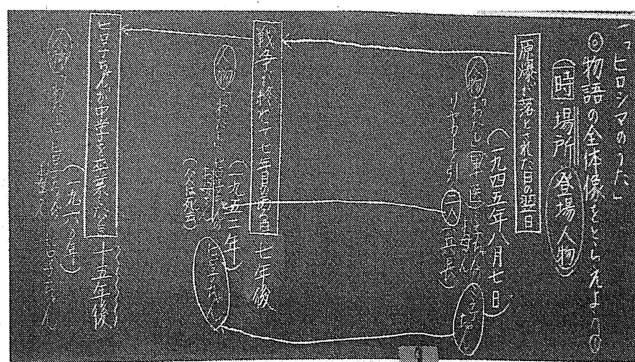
ヒロシマのうた

◎物語の全体像をとらえよう◎

時　場所　登場人物

原爆が落とされた日の翌日

（一九四五年八月七日）

今　わたし（軍医）　お母さん　ヒロ子ちゃん

リヤカー引き　兵長

戦争が終わって七年目の夏　七年後

（一九五二年）

今　わたし　お母さん　ヒロ子ちゃん

（お父さん）

ヒロ子ちゃんが中学を卒業した　十五年後

（一九六〇年）

今　わたし　ヒロ子ちゃん　お母さん

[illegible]